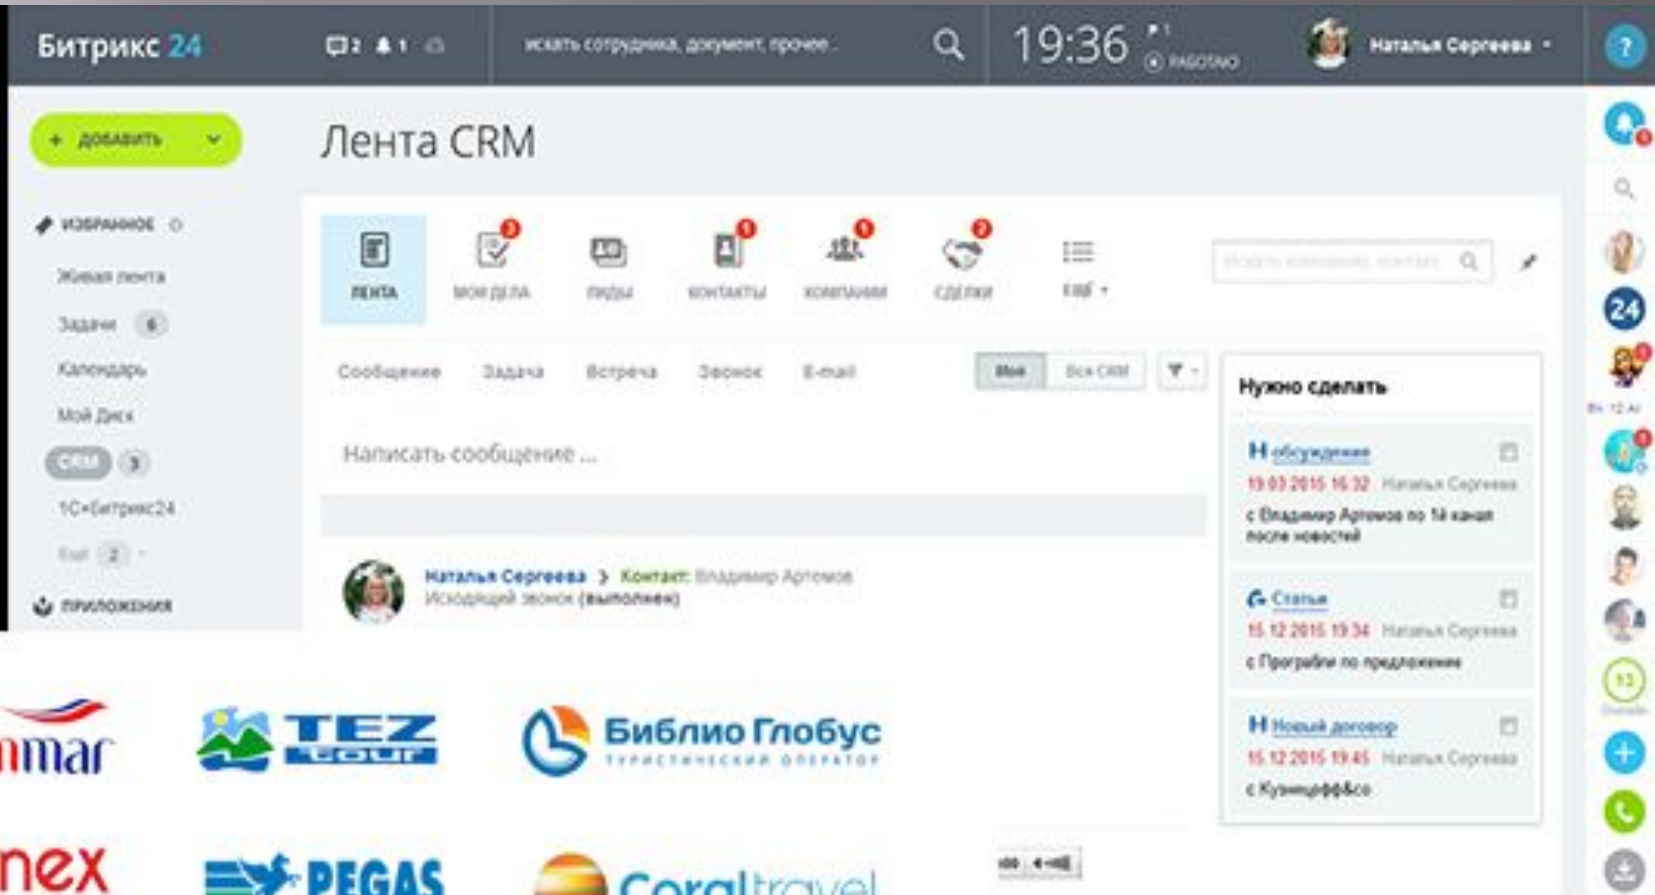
Битрикс 24
2 1
искать сотрудника, документ, прочее...
19:36
РАБОТАЮ
Наталья Сергеева
?

+ ДОБАВИТЬ
ИЗБРАННОЕ
Живая лента
Задачи 6
Календарь
Мой Диск
CRM 3
1С+Битрикс24
Ещё 2
ПРИЛОЖЕНИЯ

Лента CRM

ЛЕНТА
МОИ ДЕЛА
ЛИДЫ
КОНТАКТЫ
КОМПАНИИ
СДЕЛКИ
ЕЩЁ

Сообщение
Задача
Встреча
Звонок
E-mail
Мои
Вся CRM

Написать сообщение ...

Наталья Сергеева > Контакт: Владимир Артемов
Исходящий звонок (выполнен)

Нужно сделать
обсуждение
19.03.2015 16:32 Наталья Сергеева
с Владимир Артемов по 1й канал после новостей
Статьи
15.12.2015 19:34 Наталья Сергеева
с Прографи по предложение
Новый договор
15.12.2015 19:45 Наталья Сергеева
с Кузнецофф&Со

nmar
TEZ tour
Библио Глобус
ТУРИСТИЧЕСКИЙ ОПЕРАТОР
nex
PEGAS
Coraltravel